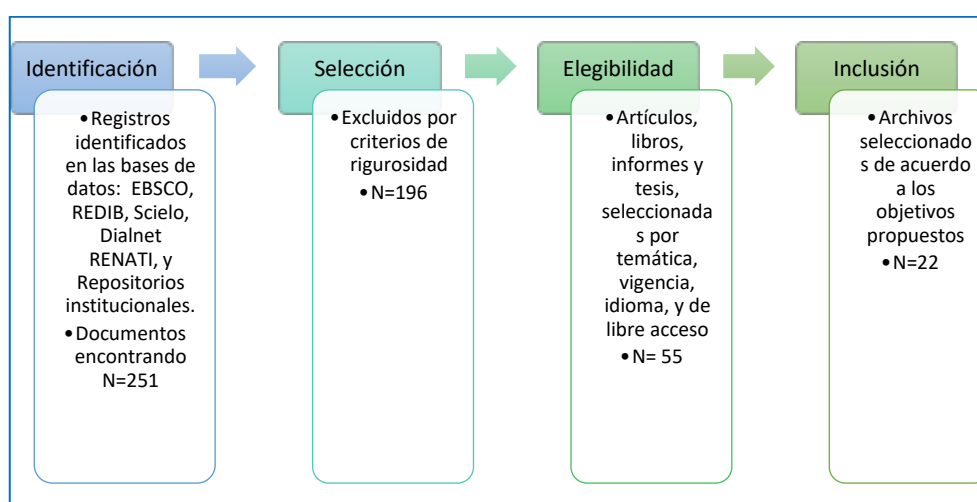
Identificación

• Registros identificados en las bases de datos: EBSCO, REDIB, Scielo, Dialnet RENATI, y Repositorios institucionales.
• Documentos encontrando N=251

Selección

• Excluidos por criterios de rigurosidad
• N=196

Elegibilidad

• Artículos, libros, informes y tesis, seleccionadas por temática, vigencia, idioma, y de libre acceso
• N= 55

Inclusión

• Archivos seleccionados de acuerdo a los objetivos propuestos
• N=22